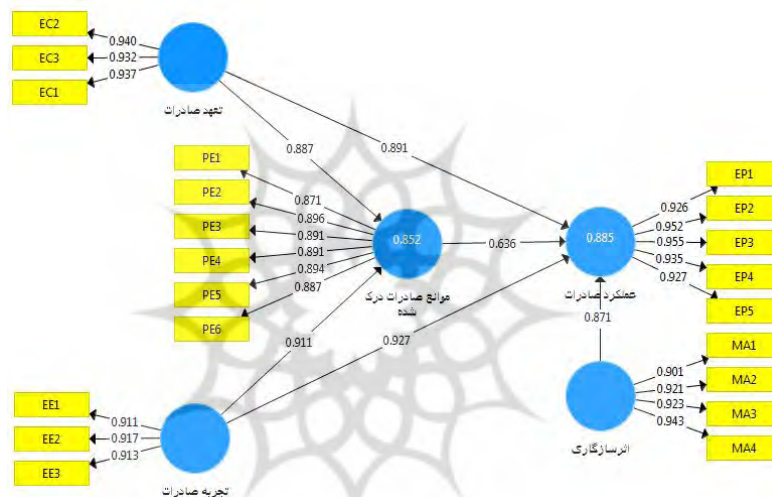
EC2
EC3
EC1
0.940
0.932
0.937
تعهد صادرات
0.887
0.891
PE1
PE2
PE3
PE4
PE5
PE6
0.871
0.896
0.891
0.891
0.894
0.887
0.852
موانع صادرات درک شده
0.636
0.885
عملکرد صادرات
EP1
EP2
EP3
EP4
EP5
0.926
0.952
0.955
0.935
0.927
0.871
0.911
0.927
EE1
EE2
EE3
0.911
0.917
0.913
تجربه صادرات
MA1
MA2
MA3
MA4
0.901
0.921
0.923
0.943
انرسازگاری